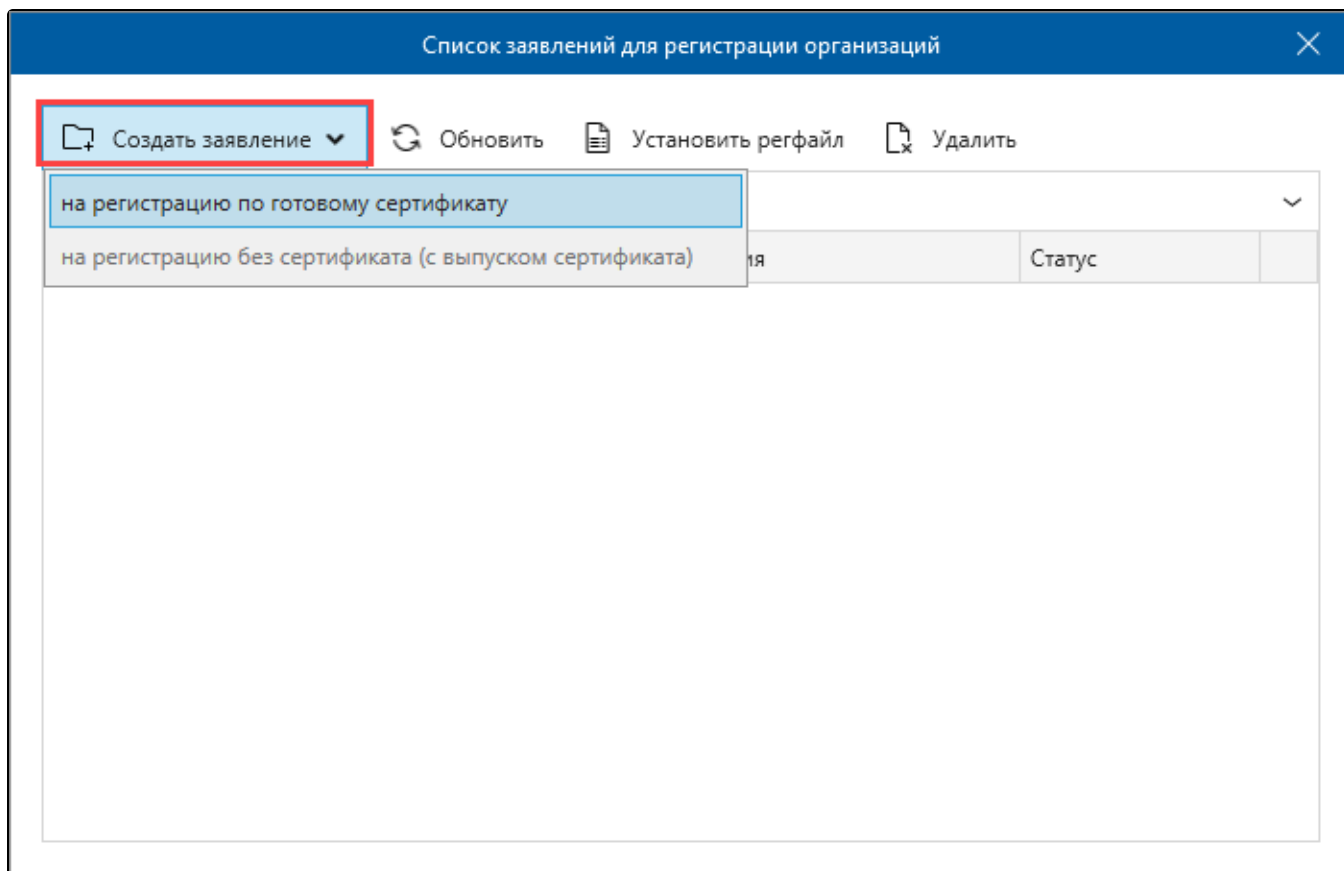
Список заявлений для регистрации организаций

Создать заявление Обновить Установить регфайл Удалить

на регистрацию по готовому сертификату

на регистрацию без сертификата (с выпуском сертификата)

ия

Статус